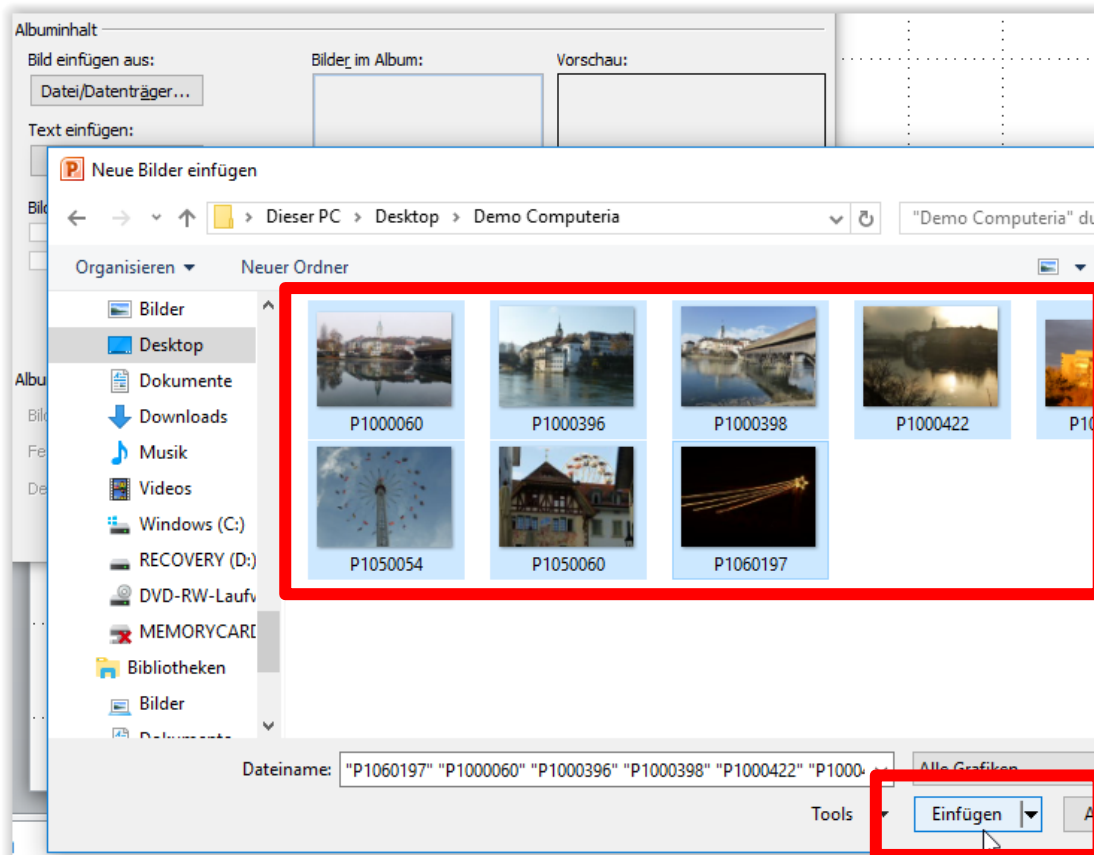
Albuminhalt

Bild einfügen aus:

Datei/Datenträger...

Text einfügen:

Bilder im Album:

Vorschau:

Bild

Albu

Bild

Fe

De

Neue Bilder einfügen

Dieser PC › Desktop › Demo Computeria

"Demo Computeria" du

Organisieren ▾

Neuer Ordner

Bilder

Desktop

Dokumente

Downloads

Musik

Videos

Windows (C:)

RECOVERY (D:)

DVD-RW-Laufw

MEMORYCARD

Bibliotheken

Bilder

Dokumente

P1000060

P1000396

P1000398

P1000422

P10

P1050054

P1050060

P1060197

Dateiname: "P1060197" "P1000060" "P1000396" "P1000398" "P1000422" "P1000

Alle Grafiken

Tools ▾

Einfügen

A